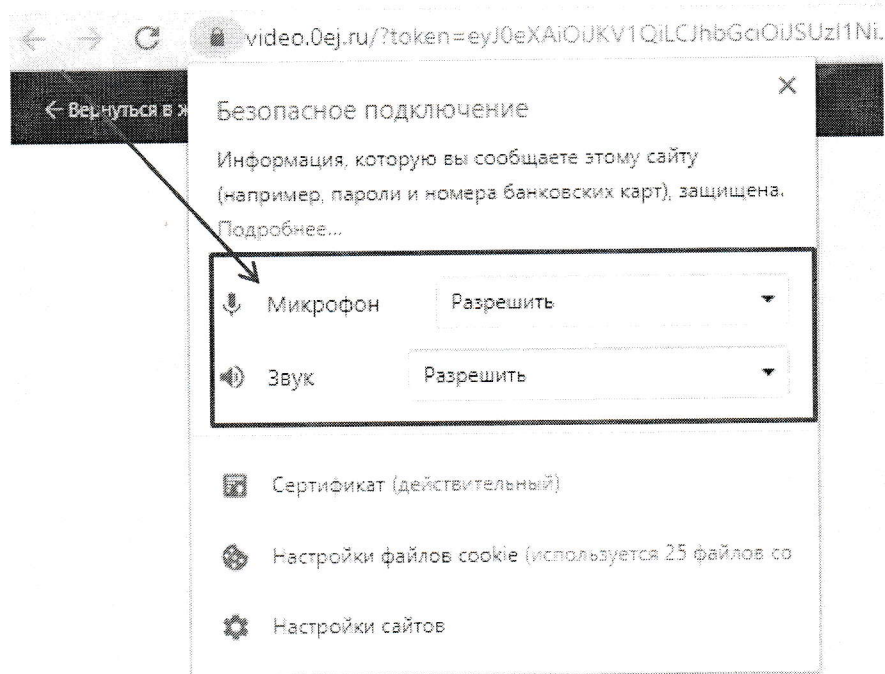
video.0ej.ru/?token=eyJ0eXAiOiJKV1QiLCJhbGciOiJSUzI1Ni.

← Вернуться в ж

×

Безопасное подключение

Информация, которую вы сообщаете этому сайту (например, пароли и номера банковских карт), защищена.

Подробнее...

Микрофон Разрешить

Звук Разрешить

Сертификат (действительный)

Настройки файлов cookie (используется 25 файлов со

Настройки сайтов